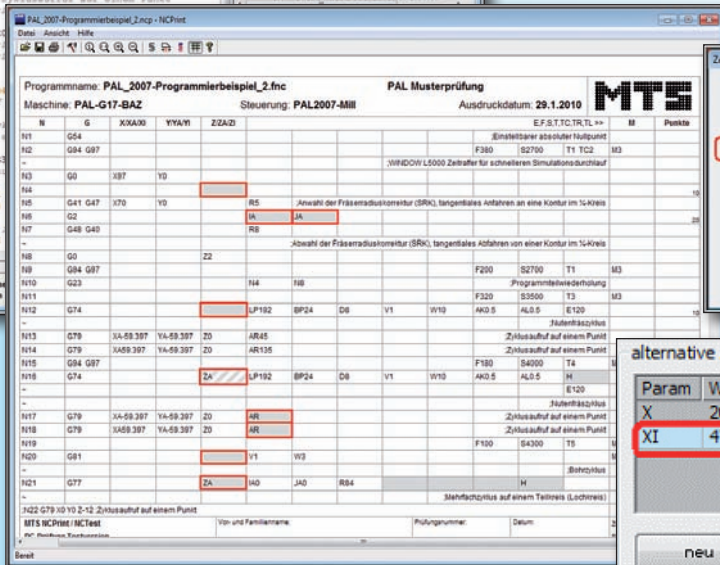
PAL_2007-Programmierbeispiel_2.ncp - NCPrint

Datei Ansicht Hilfe

Programmname: PAL_2007-Programmierbeispiel_2.fnc
PAL Musterprüfung
MTS
Maschine: PAL-G17-BAZ
Steuerung: PAL2007-Mill
Ausdruckdatum: 29.1.2010

| N | G | X/XA/XI | Y/YA/YI | Z/ZA/ZI | | | | | E,F,S,T,TC,TR,TL >> | | | M | Punkte |
|---|---|---|---|---|---|---|---|---|---|---|---|---|---|
| N1 | G54 | | | | | | | | ;Einstellbarer absoluter Nullpunkt | | | | |
| N2 | G94 G97 | | | | | | | | F380 | S2700 | T1 TC2 | M3 | |
| ~ | | | | | | | | | ;WINDOW L5000 Zeitraffer für schnelleren Simulationsdurchlauf | | | | |
| N3 | G0 | X87 | Y0 | | | | | | | | | | |
| N4 | | | | | | | | | | | | | 10 |
| N5 | G41 G47 | X70 | Y0 | | R5 | ;Anwahl der Fräserradiuskorrektur (SRK), tangentiales Anfahren an eine Kontur im ¼-Kreis | | | | | | | |
| N6 | G2 | | | | IA | JA | | | | | | | 10 |
| N7 | G48 G40 | | | | R8 | | | | | | | | |
| ~ | | | | | ;Abwahl der Fräserradiuskorrektur (SRK), tangentiales Abfahren von einer Kontur im ¼-Kreis | | | | | | | | |
| N8 | G0 | | | Z2 | | | | | | | | | |
| N9 | G94 G97 | | | | | | | | F200 | S2700 | T1 | M3 | |
| N10 | G23 | | | | N4 | N8 | | | ;Programmteilwiederholung | | | | |
| N11 | | | | | | | | | F320 | S3500 | T3 | M3 | |
| N12 | G74 | | | | LP192 | BP24 | D8 | V1 | W10 | AK0.5 | AL0.5 | E120 | 10 |
| ~ | | | | | | | | | ;Nutenfräszyklus | | | | |
| N13 | G79 | XA-59.397 | YA-59.397 | Z0 | AR45 | | | | ;Zyklusaufruf auf einem Punkt | | | | |
| N14 | G79 | XA59.397 | YA-59.397 | Z0 | AR135 | | | | ;Zyklusaufruf auf einem Punkt | | | | |
| N15 | G94 G97 | | | | | | | | F180 | S4000 | T4 | M3 | |
| N16 | G74 | | | ZA | LP192 | BP24 | D8 | V1 | W10 | AK0.5 | AL0.5 | H | |
| ~ | | | | | | | | | | | E120 | | |
| ~ | | | | | | | | | ;Nutenfräszyklus | | | | |
| N17 | G79 | XA-59.397 | YA-59.397 | Z0 | AR | | | | ;Zyklusaufruf auf einem Punkt | | | | |
| N18 | G79 | XA59.397 | YA-59.397 | Z0 | AR | | | | ;Zyklusaufruf auf einem Punkt | | | | |
| N19 | | | | | | | | | F100 | S4300 | T5 | M3 | |
| N20 | G81 | | | | V1 | W3 | | | | | | | |
| ~ | | | | | | | | | ;Bohrzyklus | | | | |
| N21 | G77 | | | ZA | IA0 | JA0 | R84 | | | H | | | |
| ~ | | | | | | | | | ;Mehrfachzyklus auf einem Teilkreis (Lochkreis) | | | | |

;N22 G79 X0 Y0 Z-12 ;Zyklusaufruf auf einem Punkt

MTS NCPrint / NCTest
Vor- und Familienname:
Prüfungsnummer:
Datum:

Bereit

alternative
| Param | W |
|---|---|
| X | 2 |
| XI | 4 |

neu